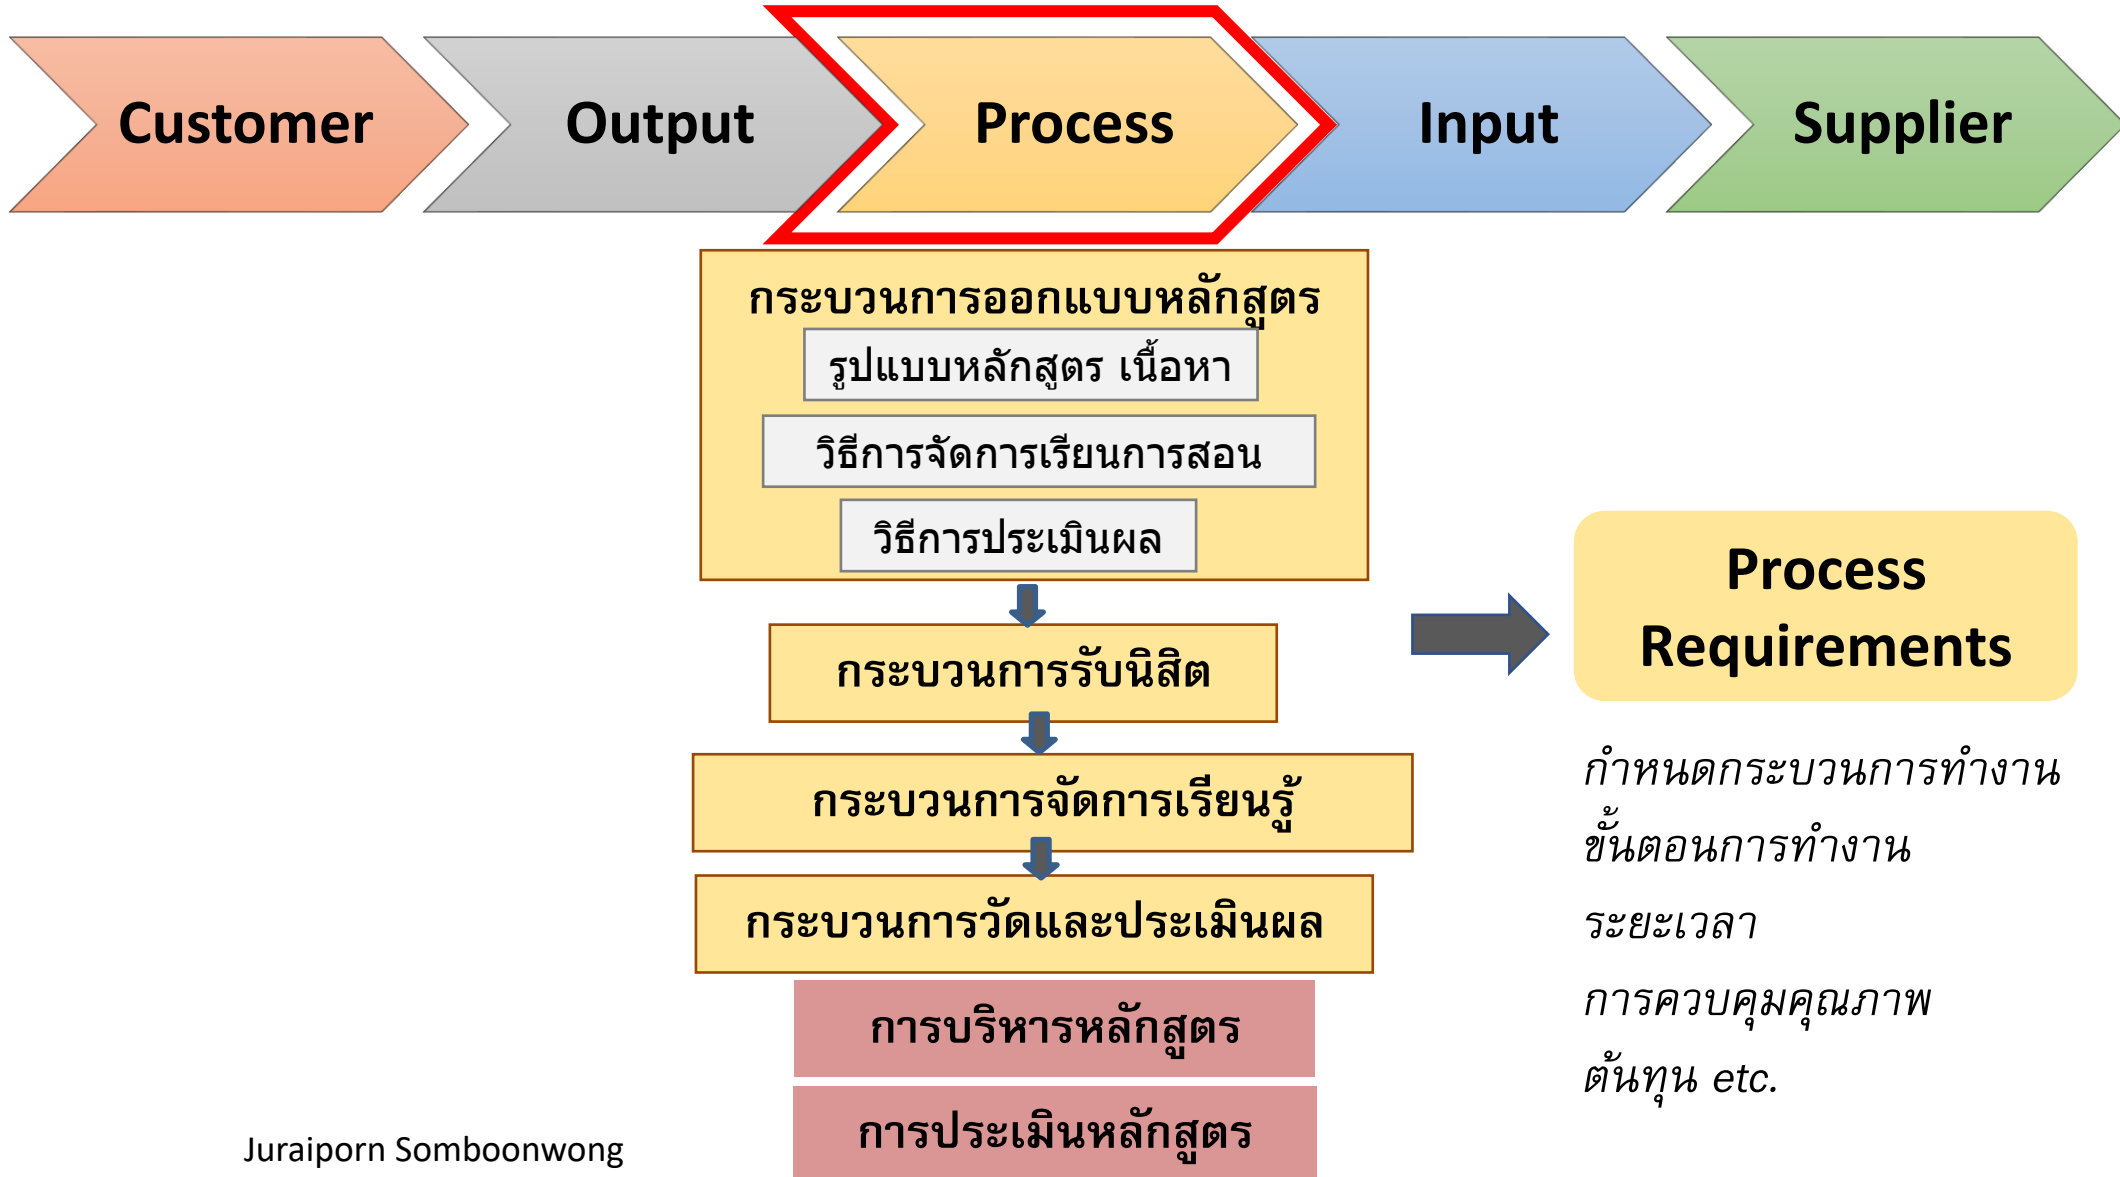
Customer

Output

Process

Input

Supplier

กระบวนการออกแบบหลักสูตร

รูปแบบหลักสูตร เนื้อหา

วิธีการจัดการเรียนการสอน

วิธีการประเมินผล

กระบวนการรับนิสิต

กระบวนการจัดการเรียนรู้

กระบวนการวัดและประเมินผล

การบริหารหลักสูตร

การประเมินหลักสูตร

Process Requirements

กำหนดกระบวนการทำงาน

ขั้นตอนการทำงาน

ระยะเวลา

การควบคุมคุณภาพ

ต้นทุน etc.

Juraiporn Somboonwong